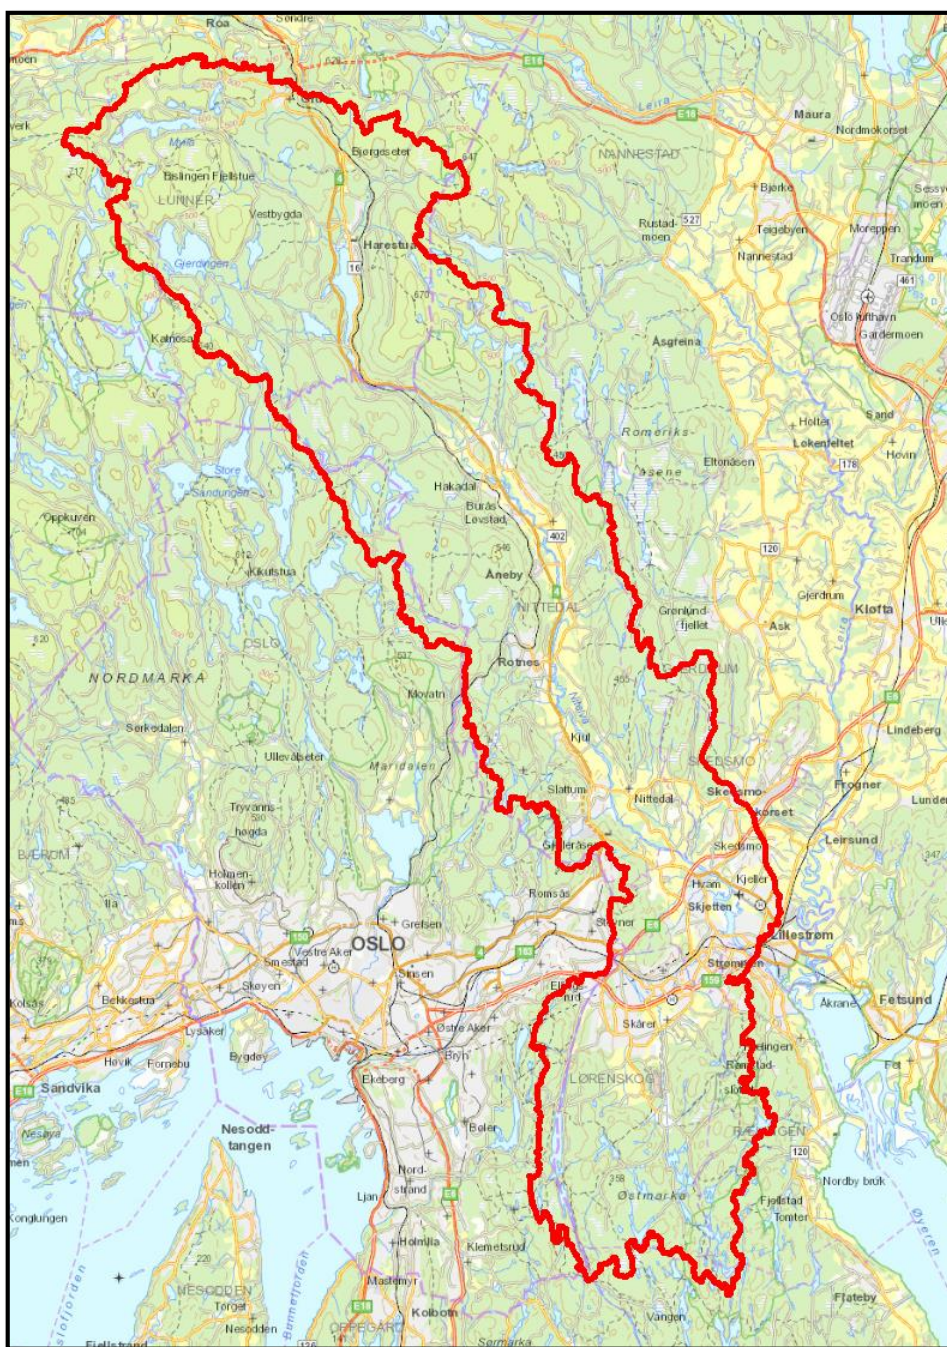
Roa
Søndre
moen
E16
verk
Mylla
Bjørgeseter
Elsingen Fjellstue
LUNNER
Vestbygda
Harestua
Gjerdingen
Katnosa
Maura
Nordmokorset
NANNESTAD
Bjørke
Rustad-moen
Teigebyen
Nannestad
Moreppen
Trandum
Oslo lufthavn Gardermoen
Asgreina
Romeriks-åsene
Eltonåsen
Holter
Løkenfeltet
Sand
Hovin
Store Sandungen
Hakadal
Buråsen Løvstad
Oppkuven
Kikutstua
Aneby
NITTEDAL
Grønlund-fjellet
Gjerdrum
Ask
Kløfta
OSLO
NORDMARKA
Movatn
Rotnes
Sørkedalen
Ullevålseter
Maridalen
Kjul
Lindeberg
Tryvanns-høgda
Slattum
Nittedal
Skedsmo-korset
Frogner
Lunder
BÆRUM
Holmen-kollen
Gjelleråsen
Romsås
Skedsmo
Leirsund
Hvam
Kjeller
Skjetten
Grefsen
Stovner
Lillestrøm
OSLO
Vestre Aker
Smestad
Sinsen
Strømmen
Ellingsrud
Åkrene
Fetsund
Bekkestua
Skøyen
Østre Aker
Skårer
Lysaker
Bryn
Bygdøy
Høvik
Fornebu
Ekeberg
LØRENSKOG
Rælingen
Fet
Sandvika
Nesøya
Nesodd-tangen
Bøler
Nord-strand
Østmarka
Fjellstad
Nordby bruk
Ljan
Tomter
Konglungen
Holmlia
Klemetsrud
Mastemyr
NESODDEN
Torget
Nesodden
Kolbotn
OPPEGÅRD
Vangen
Sørmarka
Flateby
Fjellstrand
Øyeren
E18
E6